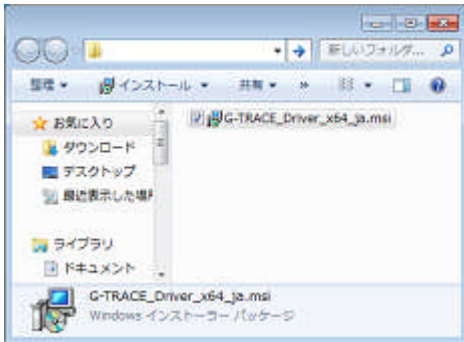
新しいフォルダ...

整理 ▼ インストール ▼ 共有 ▼ »

お気に入り
ダウンロード
デスクトップ
最近表示した場所

ライブラリ
ドキュメント

G-TRACE_Driver_x64_ja.msi

G-TRACE_Driver_x64_ja.msi
Windows インストーラー パッケージ